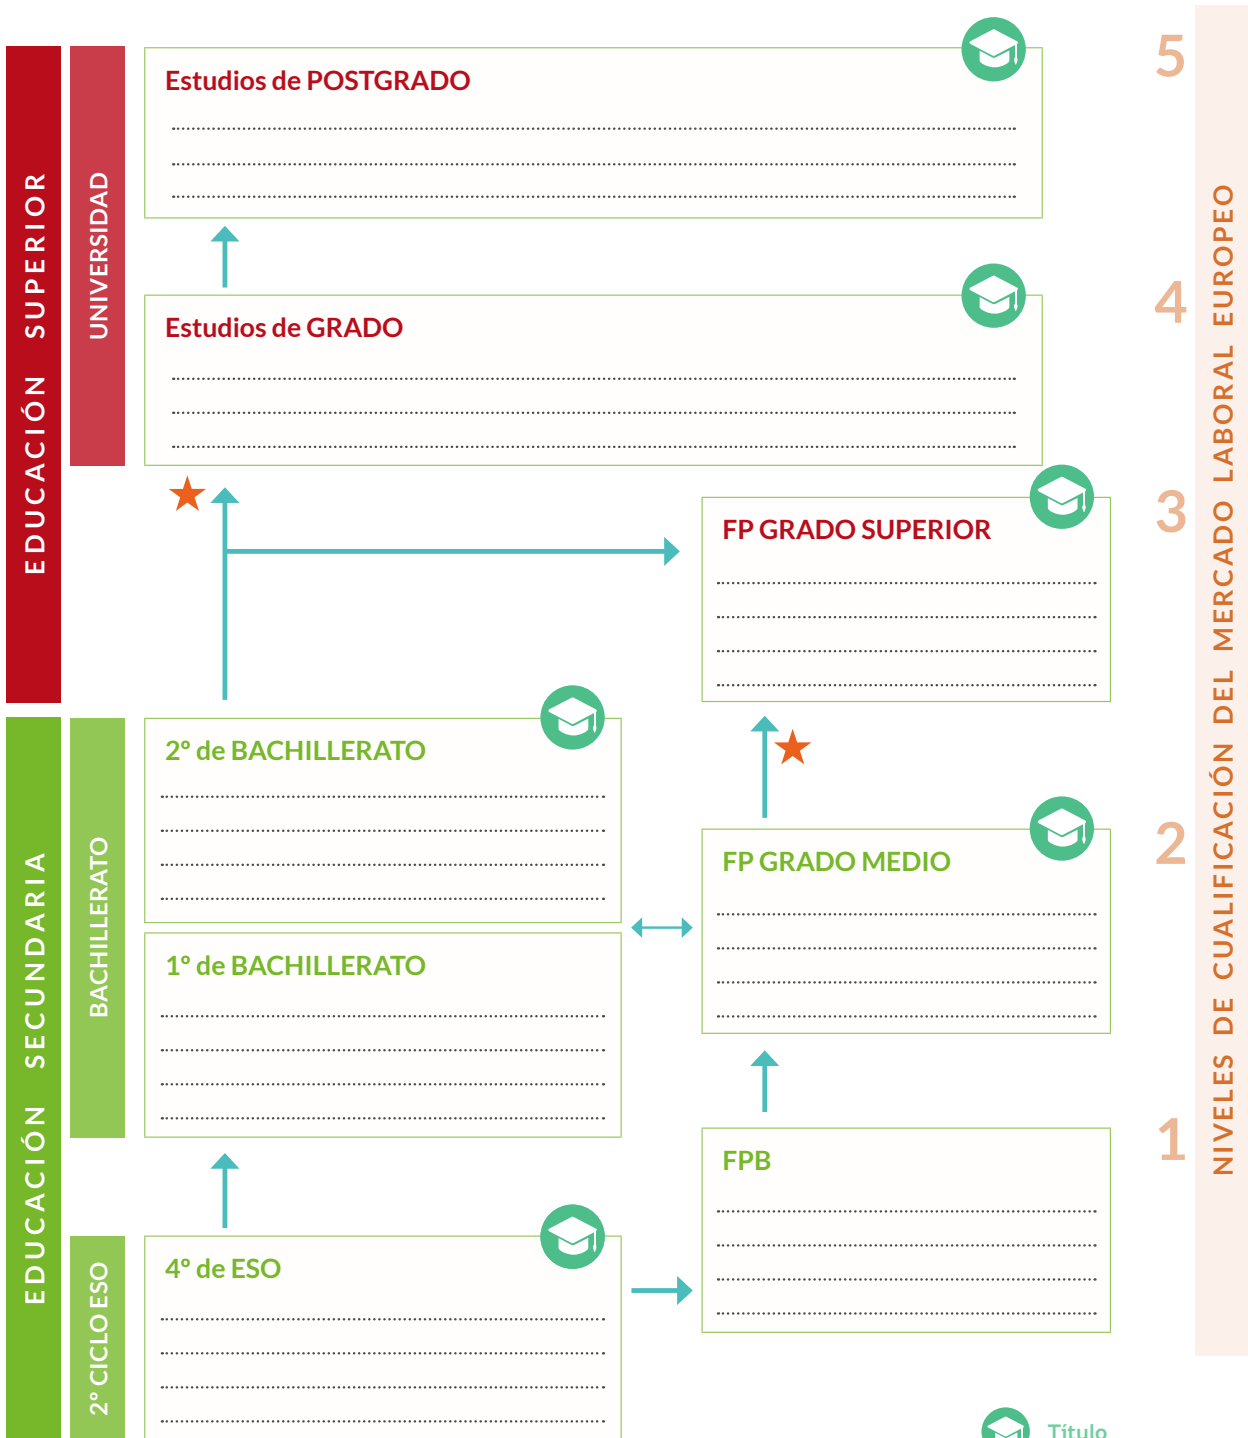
EDUCACIÓN SUPERIOR

UNIVERSIDAD

Estudios de POSTGRADO

.......................................................................................................

.......................................................................................................

.......................................................................................................

Estudios de GRADO

.......................................................................................................

.......................................................................................................

.......................................................................................................

FP GRADO SUPERIOR

.......................................................................................................

.......................................................................................................

.......................................................................................................

.......................................................................................................

EDUCACIÓN SECUNDARIA

BACHILLERATO

2° de BACHILLERATO

.......................................................................................................

.......................................................................................................

.......................................................................................................

.......................................................................................................

1° de BACHILLERATO

.......................................................................................................

.......................................................................................................

.......................................................................................................

.......................................................................................................

FP GRADO MEDIO

.......................................................................................................

.......................................................................................................

.......................................................................................................

.......................................................................................................

FPB

.......................................................................................................

.......................................................................................................

.......................................................................................................

.......................................................................................................

2° CICLO ESO

4° de ESO

.......................................................................................................

.......................................................................................................

.......................................................................................................

.......................................................................................................

5

4

3

2

1

NIVELES DE CUALIFICACIÓN DEL MERCADO LABORAL EUROPEO

Título